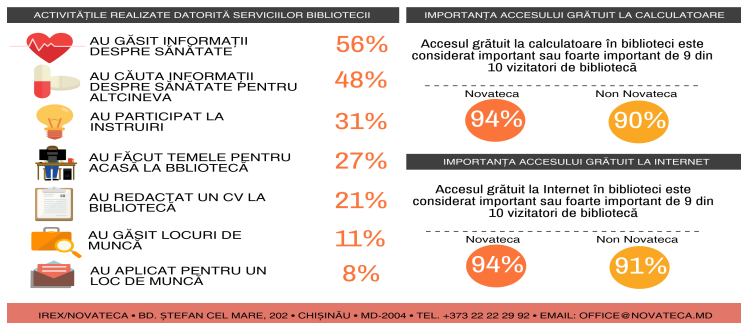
ACTIVITĂȚILE REALIZATE DATORITĂ SERVICIILOR BIBLIOTECII

AU GĂSIT INFORMAȚII DESPRE SĂNĂTATE 56%

AU CĂUTA INFORMAȚII DESPRE SĂNĂTATE PENTRU ALTCINEVA 48%

AU PARTICIPAT LA INSTRUIRI 31%

AU FĂCUT TEMELE PENTRU ACASĂ LA BBLIOTECĂ 27%

AU REDACTAT UN CV LA BIBLIOTECĂ 21%

AU GĂSIT LOCURI DE MUNCĂ 11%

AU APLICAT PENTRU UN LOC DE MUNCĂ 8%

IMPORTANȚA ACCESULUI GRĂTUIT LA CALCULATOARE

Accesul grătuit la calculatoare în biblioteci este considerat important sau foarte important de 9 din 10 vizitatori de bibliotecă

Novateca 94%

Non Novateca 90%

IMPORTANȚA ACCESULUI GRĂTUIT LA INTERNET

Accesul grătuit la Internet în biblioteci este considerat important sau foarte important de 9 din 10 vizitatori de bibliotecă

Novateca 94%

Non Novateca 91%

IREX/NOVATECA • BD. ȘTEFAN CEL MARE, 202 • CHIȘINĂU • MD-2004 • TEL. +373 22 22 29 92 • EMAIL: OFFICE@NOVATECA.MD